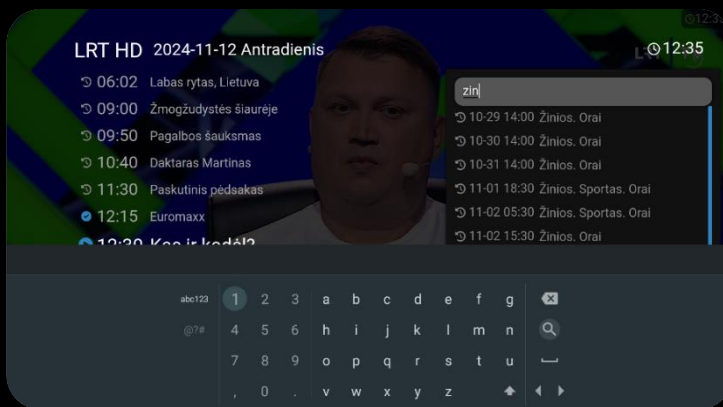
LRT HD 2024-11-12 Antradienis

12:35

06:02 Labas rytas, Lietuva
09:00 Žmogžudystės šiaurėje
09:50 Pagalbos šauksmas
10:40 Daktaras Martinas
11:30 Paskutinis pėdsakas
12:15 Euromaxx
12:30 Kas ir kodėl?

zin

10-29 14:00 Žinios. Orai
10-30 14:00 Žinios. Orai
10-31 14:00 Žinios. Orai
11-01 18:30 Žinios. Sportas. Orai
11-02 05:30 Žinios. Sportas. Orai
11-02 15:30 Žinios. Orai

LRT

abc123 1 2 3 a b c d e f g
@?# 4 5 6 h i j k l m n
7 8 9 o p q r s t u
, 0 . v w x y z